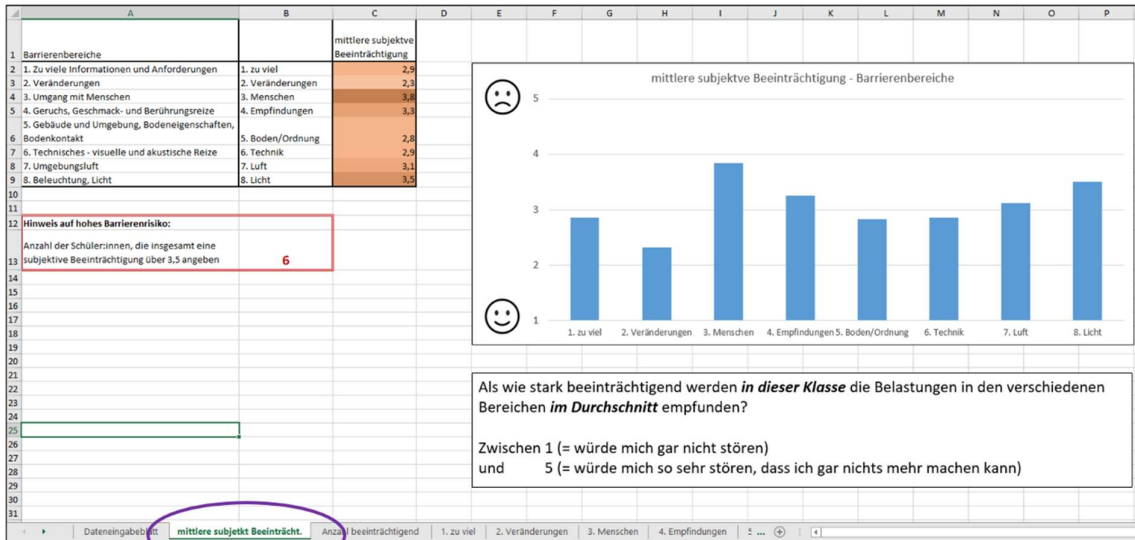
| | A | B | C | D | E | F | G | H | I | J | K | L | M | N | O | P |
|---|---|---|---|---|---|---|---|---|---|---|---|---|---|---|---|---|
| 1 | Barrierenbereiche | | mittlere subjektve Beeinträchtigung | | | | | | | | | | | | | |
| 2 | 1. Zu viele Informationen und Anforderungen | 1. zu viel | 2,9 | | | | | | | | | | | | | |
| 3 | 2. Veränderungen | 2. Veränderungen | 2,3 | | | | | | | | | | | | | |
| 4 | 3. Umgang mit Menschen | 3. Menschen | 3,8 | | | | | | | | | | | | | |
| 5 | 4. Geruchs, Geschmack- und Berührungsreize | 4. Empfindungen | 3,3 | | | | | | | | | | | | | |
| 6 | 5. Gebäude und Umgebung, Bodeneigenschaften, Bodenkontakt | 5. Boden/Ordnung | 2,8 | | | | | | | | | | | | | |
| 7 | 6. Technisches - visuelle und akustische Reize | 6. Technik | 2,9 | | | | | | | | | | | | | |
| 8 | 7. Umgebungsluft | 7. Luft | 3,1 | | | | | | | | | | | | | |
| 9 | 8. Beleuchtung, Licht | 8. Licht | 3,5 | | | | | | | | | | | | | |

Hinweis auf hohes Barrierenrisiko:

Anzahl der Schüler:innen, die insgesamt eine subjektive Beeinträchtigung über 3,5 angeben 6

mittlere subjektve Beeinträchtigung - Barrierenbereiche

5
4
3
2
1

1. zu viel
2. Veränderungen
3. Menschen
4. Empfindungen
5. Boden/Ordnung
6. Technik
7. Luft
8. Licht

Als wie stark beeinträchtigend werden ***in dieser Klasse*** die Belastungen in den verschiedenen Bereichen ***im Durchschnitt*** empfunden?

Zwischen 1 (= würde mich gar nicht stören)
und 5 (= würde mich so sehr stören, dass ich gar nichts mehr machen kann)

10 11 12 13 14 15 16 17 18 19 20 21 22 23 24 25 26 27 28 29 30 31

Dateneingabeblatt | mittlere subjekt Beeinträcht. | Anzahl beeinträchtigend | 1. zu viel | 2. Veränderungen | 3. Menschen | 4. Empfindungen | 5 ...